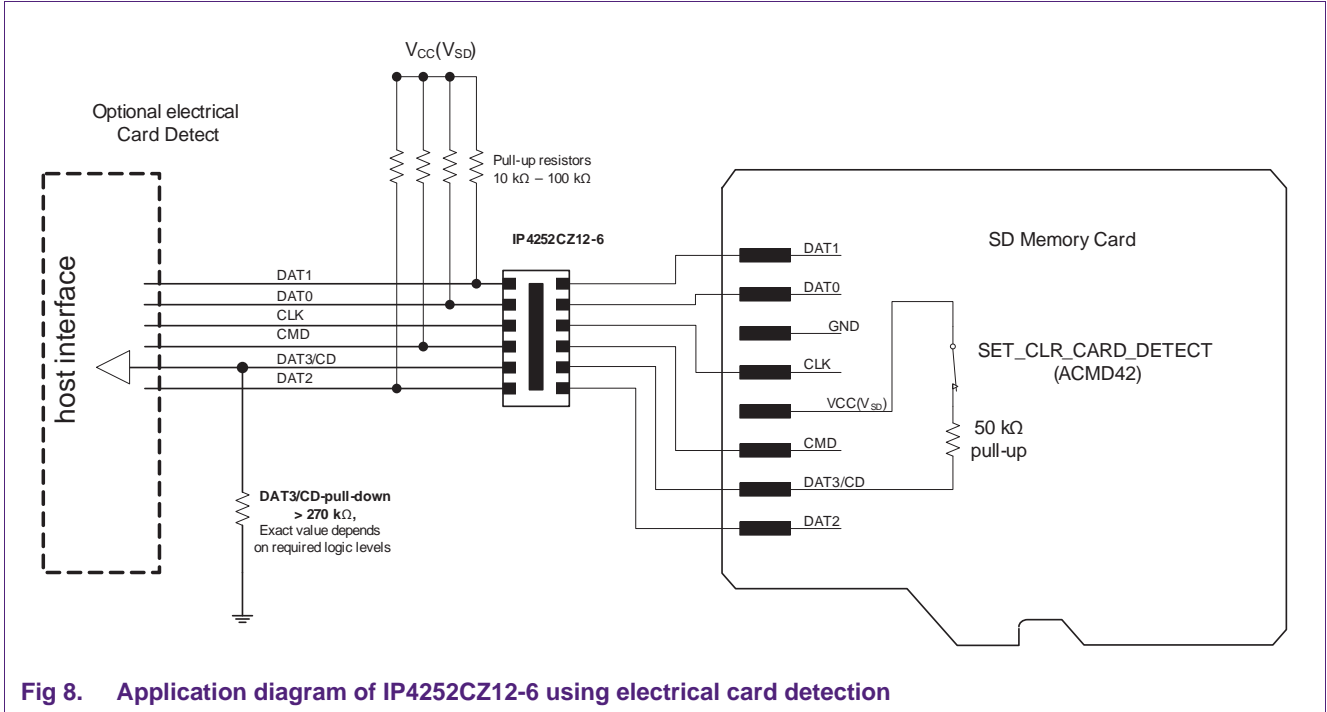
$V_{CC}(V_{SD})$

Optional electrical Card Detect

Pull-up resistors 10 kΩ – 100 kΩ

IP4252CZ12-6

SD Memory Card

host interface

DAT1
DAT0
CLK
CMD
DAT3/CD
DAT2

DAT1
DAT0
GND
CLK
VCC($V_{SD}$)
CMD
DAT3/CD
DAT2

SET_CLR_CARD_DETECT (ACMD42)

50 kΩ pull-up

DAT3/CD-pull-down > 270 kΩ, Exact value depends on required logic levels

Fig 8. Application diagram of IP4252CZ12-6 using electrical card detection